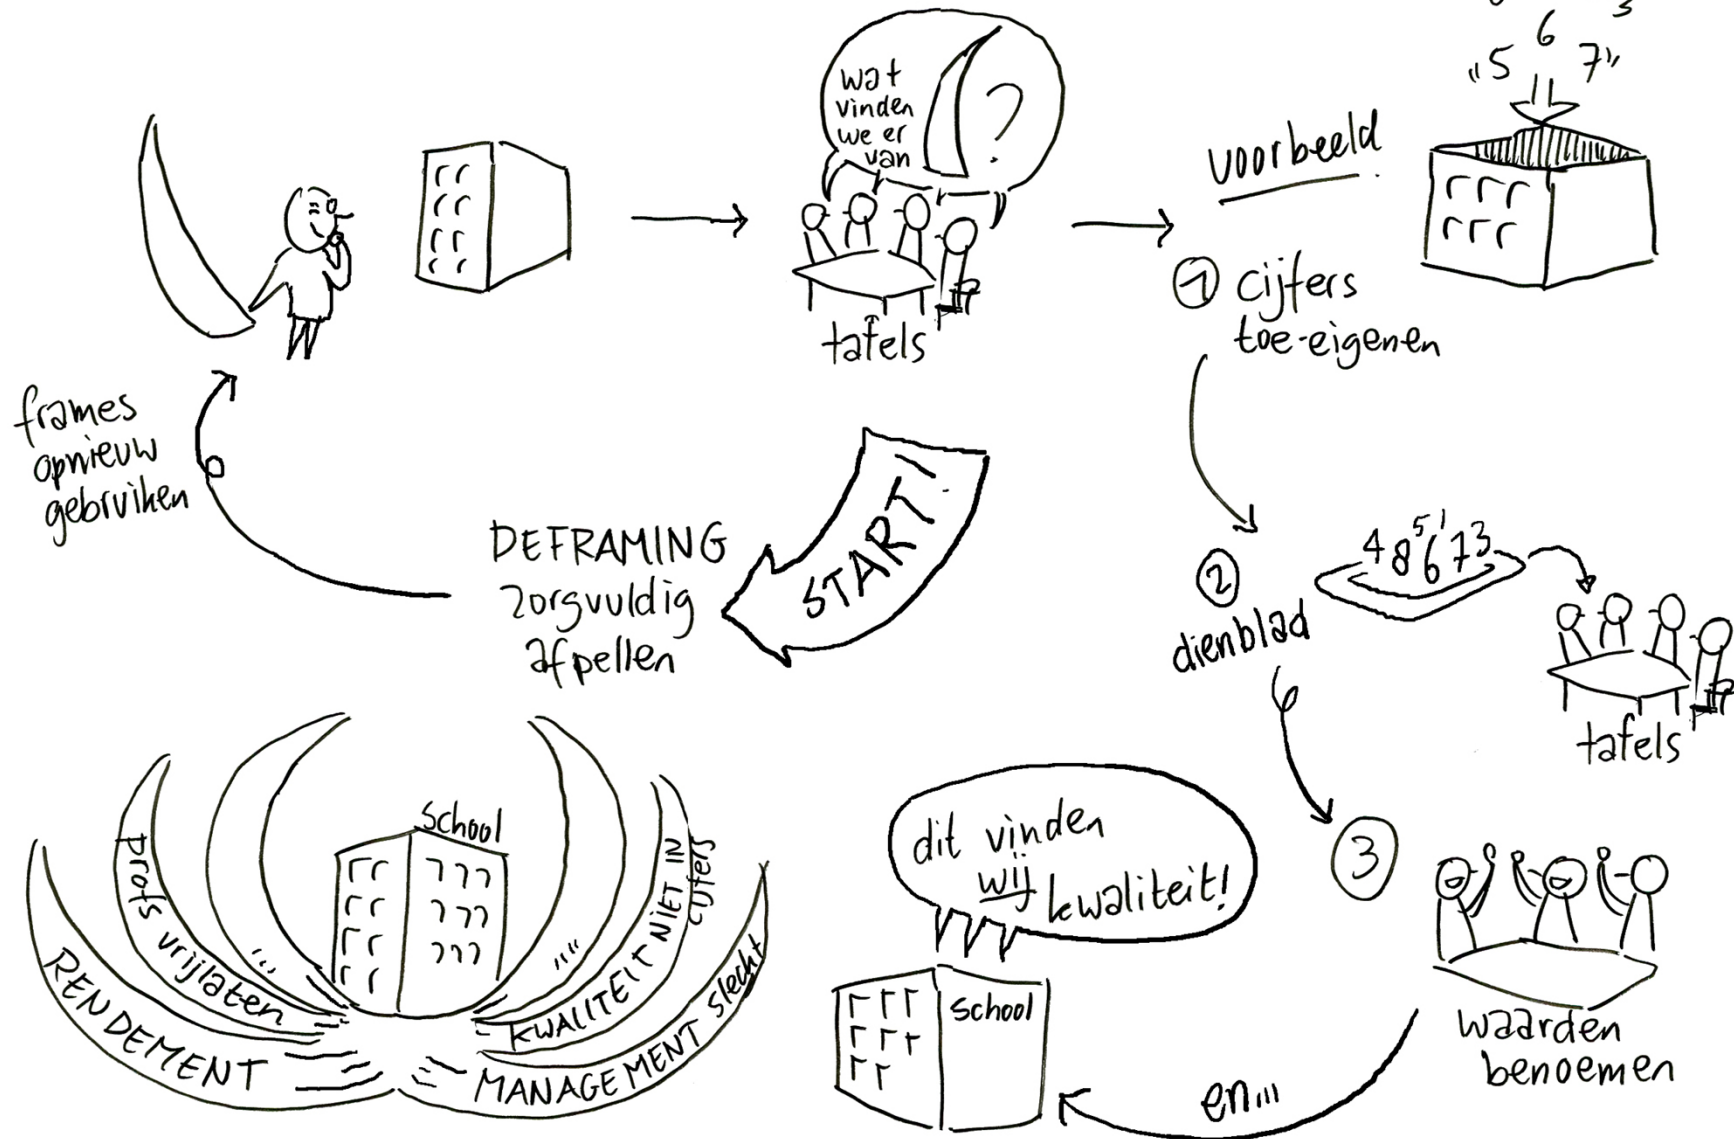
wat vinden we er van

?

tafels

voorbeeld

"5 6 7"

① cijfers toe-eigenen

frames opnieuw gebruiken

DEFRAMING zorgvuldig afpellen

START!

② dienblad

4 8 5 6 1 7 3

tafels

school

Profs vrijlaten

RENDEMENT

KWALITEIT NIET IN cijfers

MANAGEMENT slecht

dit vinden wij kwaliteit!

school

③

waarden benoemen

en...